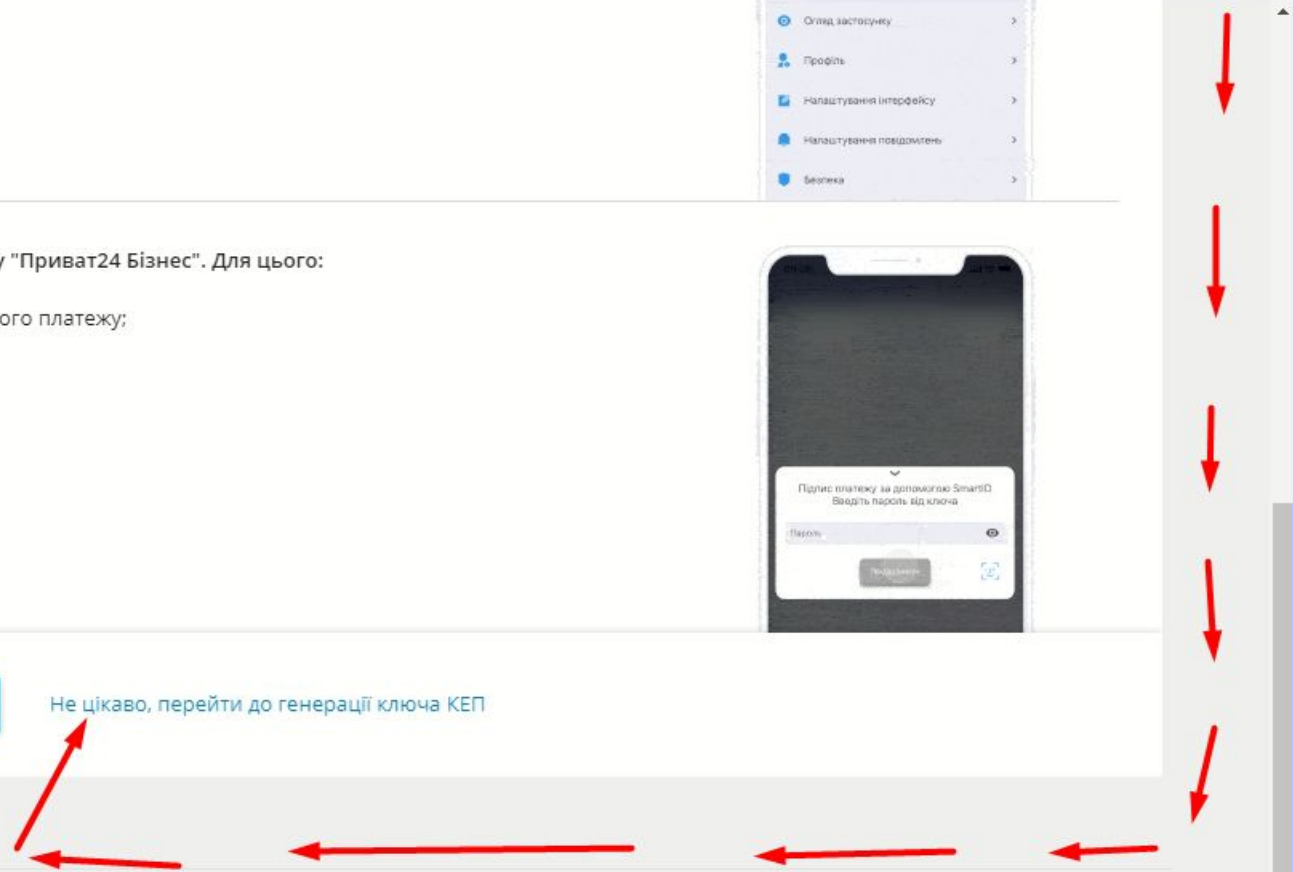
Огляд застосунку

Профіль

Налаштування інтерфейсу

Налаштування повідомлень

Безпека

у "Приват24 Бізнес". Для цього:

ого платежу;

Підпис платежу за допомогою SmartID
Введіть пароль від ключа

Пароль

Підтвердити

Не цікаво, перейти до генерації ключа КЕП